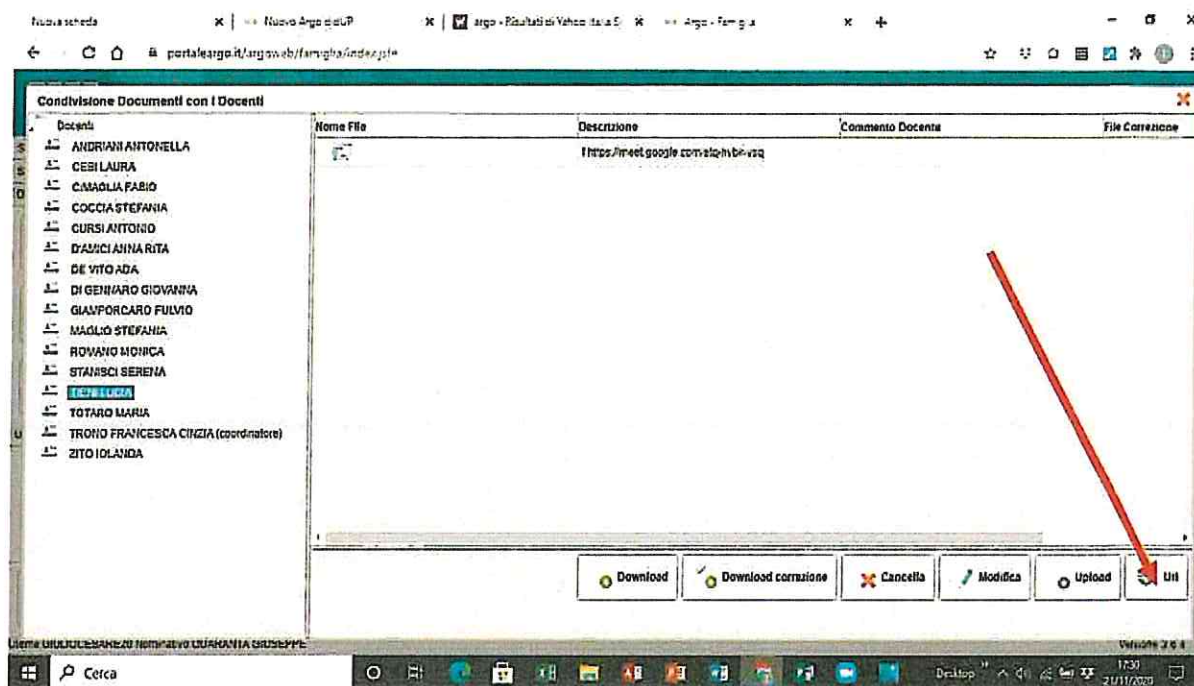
Nuova scheda | Nuovo Argo didUP | argo - Risultati di Yahoo Italia | Argo - Famiglia

portaleargo.it/argoweb/famiglia/index.jsf

Condivisione Documenti con i Docenti

Docenti
ANDRIANI ANTONELLA
CESI LAURA
CIMAGLIA FABIO
COCCIA STEFANIA
CURSI ANTONIO
D'AMICI ANNA RITA
DE VITO ADA
DI GENNARO GIOVANNA
GIAMPORCARO FULVIO
MAGLIO STEFANIA
ROMANO MONICA
STANISCI SERENA
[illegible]
TOTARO MARIA
TRONO FRANCESCA CINZIA (coordinatore)
ZITO IOLANDA

| Nome File | Descrizione | Commento Docente | File Correzione |
|---|---|---|---|
| | https://meet.google.com/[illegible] | | |

Download | Download correzione | Cancella | Modifica | Upload | Uri

Utente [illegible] Nominativo QUARANTA GIUSEPPE

Versione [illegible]

Cerca

Desktop 17:30 21/11/2020